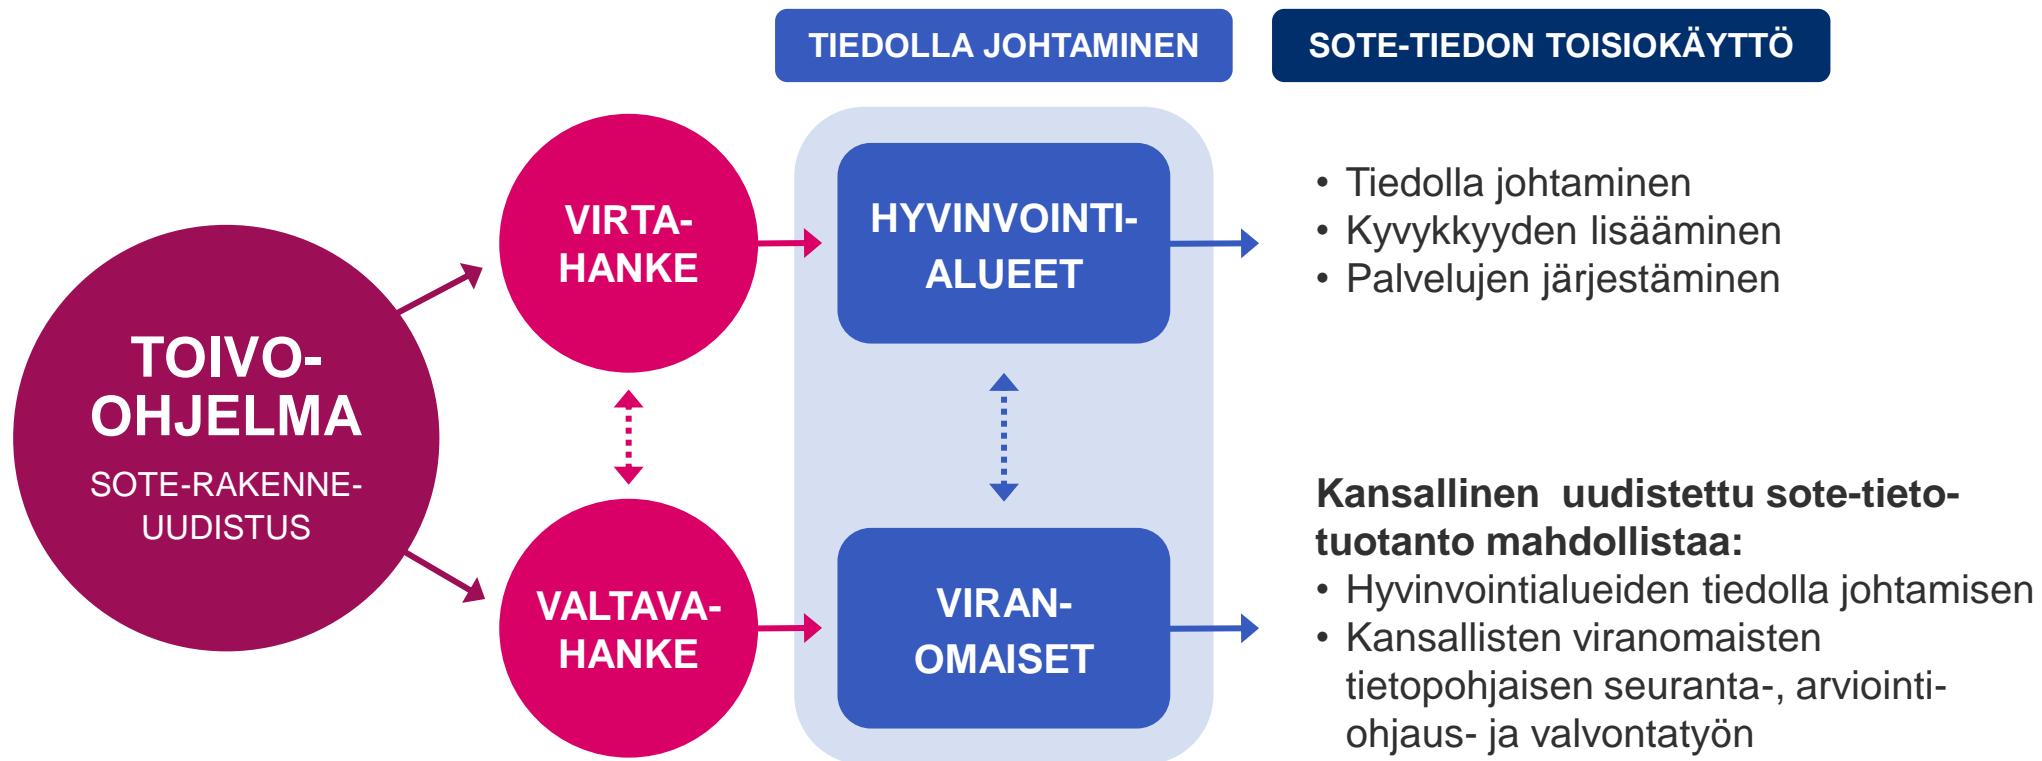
TIEDOLLA JOHTAMINEN

SOTE-TIEDON TOISIOKÄYTTÖ

TOIVO-OHJELMA
SOTE-RAKENNE-UUDISTUS

VIRTA-HANKE

VALTAVA-HANKE

HYVINVOINTI-ALUEET

VIRAN-OMAISET

• Tiedolla johtaminen
• Kyvykkyyden lisääminen
• Palvelujen järjestäminen

Kansallinen  uudistettu sote-tieto-tuotanto mahdollistaa:
• Hyvinvointialueiden tiedolla johtamisen
• Kansallisten viranomaisten tietopohjaisen seuranta-, arviointi-ohjaus- ja valvontatyön